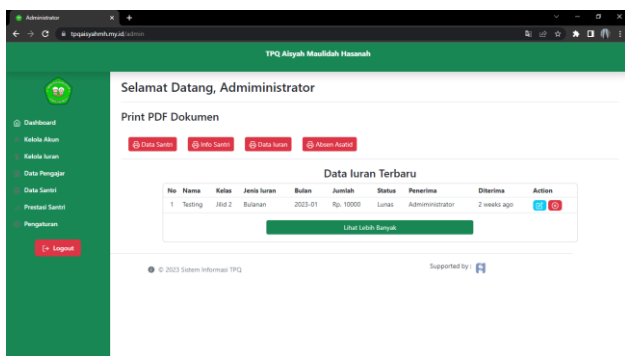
Administrator

tpqaisyahmh.my.id/admin

TPQ Aisyah Maulidah Hasanah

Dashboard
Kelola Akun
Kelola Iuran
Data Pengajar
Data Santri
Prestasi Santri
Pengaturan

Logout

Selamat Datang, Admministrator

Print PDF Dokumen

Data Santri
Info Santri
Data Iuran
Absen Asatid

Data Iuran Terbaru

| No | Nama | Kelas | Jenis Iuran | Bulan | Jumlah | Status | Penerima | Diterima | Action |
|---|---|---|---|---|---|---|---|---|---|
| 1 | Testing | Jilid 2 | Bulanan | 2023-01 | Rp. 10000 | Lunas | Admministrator | 2 weeks ago | |

Lihat Lebih Banyak

© 2023 Sistem Informasi TPQ

Supported by :